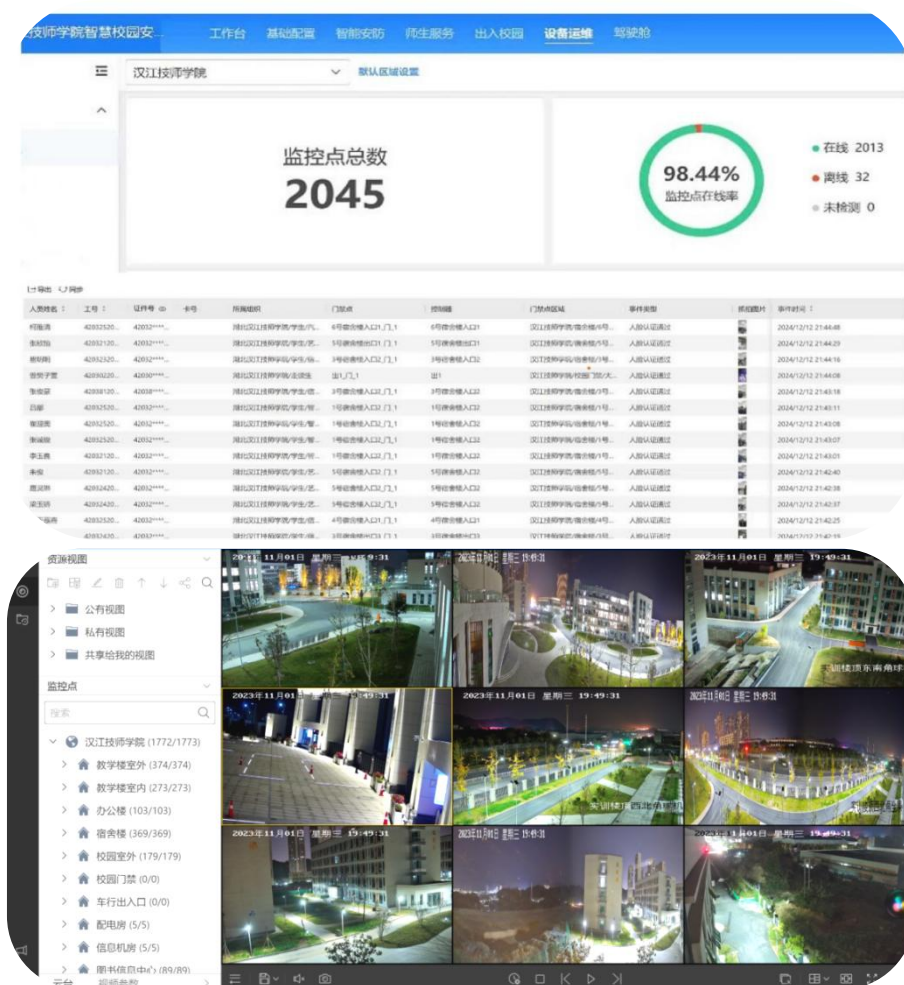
技师学院智慧校园安... 工作台 基础配置 智能安防 师生服务 出入校园 设备运维 驾驶舱

汉江技师学院 默认区域设置

监控点总数
2045

98.44%
监控点在线率

在线 2013
离线 32
未检测 0

| 人员姓名 | 工号 | 证件号 | 卡号 | 所属组织 | 门禁点 | 控制器 | 门禁点区域 | 事件类型 | 抓拍图片 | 事件时间 |
|---|---|---|---|---|---|---|---|---|---|---|
| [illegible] | 42032520... | 42032**** | | 湖北汉江技师学院/学生/... | 6号宿舍楼入口1_门_1 | 6号宿舍楼入口1 | 汉江技师学院/宿舍楼/6号... | 人脸认证通过 | | 2024/12/12 21:44:48 |
| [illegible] | 42032120... | 42032**** | | 湖北汉江技师学院/学生/... | 5号宿舍楼出口1_门_1 | 5号宿舍楼出口1 | 汉江技师学院/宿舍楼/5号... | 人脸认证通过 | | 2024/12/12 21:44:29 |
| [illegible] | 42032320... | 42032**** | | 湖北汉江技师学院/学生/... | 3号宿舍楼入口2_门_1 | 3号宿舍楼入口2 | 汉江技师学院/宿舍楼/3号... | 人脸认证通过 | | 2024/12/12 21:44:16 |
| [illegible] | 42030220... | 42030**** | | 湖北汉江技师学院/走读生 | 出1_门_1 | 出1 | 汉江技师学院/校园门禁/大... | 人脸认证通过 | | 2024/12/12 21:44:08 |
| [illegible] | 42038120... | 42038**** | | 湖北汉江技师学院/学生/... | 3号宿舍楼入口2_门_1 | 3号宿舍楼入口2 | 汉江技师学院/宿舍楼/3号... | 人脸认证通过 | | 2024/12/12 21:43:18 |
| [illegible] | 42032520... | 42032**** | | 湖北汉江技师学院/学生/... | 1号宿舍楼入口2_门_1 | 1号宿舍楼入口2 | 汉江技师学院/宿舍楼/1号... | 人脸认证通过 | | 2024/12/12 21:43:11 |
| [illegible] | 42032520... | 42032**** | | 湖北汉江技师学院/学生/... | 1号宿舍楼入口2_门_1 | 1号宿舍楼入口2 | 汉江技师学院/宿舍楼/1号... | 人脸认证通过 | | 2024/12/12 21:43:08 |
| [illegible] | 42032520... | 42032**** | | 湖北汉江技师学院/学生/... | 1号宿舍楼入口2_门_1 | 1号宿舍楼入口2 | 汉江技师学院/宿舍楼/1号... | 人脸认证通过 | | 2024/12/12 21:43:07 |
| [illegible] | 42032120... | 42032**** | | 湖北汉江技师学院/学生/... | 1号宿舍楼入口2_门_1 | 1号宿舍楼入口2 | 汉江技师学院/宿舍楼/1号... | 人脸认证通过 | | 2024/12/12 21:43:01 |
| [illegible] | 42032120... | 42032**** | | 湖北汉江技师学院/学生/... | 5号宿舍楼入口2_门_1 | 5号宿舍楼入口2 | 汉江技师学院/宿舍楼/5号... | 人脸认证通过 | | 2024/12/12 21:42:40 |
| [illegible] | 42032420... | 42032**** | | 湖北汉江技师学院/学生/... | 5号宿舍楼入口2_门_1 | 5号宿舍楼入口2 | 汉江技师学院/宿舍楼/5号... | 人脸认证通过 | | 2024/12/12 21:42:38 |
| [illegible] | 42032420... | 42032**** | | 湖北汉江技师学院/学生/... | 5号宿舍楼入口2_门_1 | 5号宿舍楼入口2 | 汉江技师学院/宿舍楼/5号... | 人脸认证通过 | | 2024/12/12 21:42:37 |
| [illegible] | 42032520... | 42032**** | | 湖北汉江技师学院/学生/... | 4号宿舍楼入口1_门_1 | 4号宿舍楼入口1 | 汉江技师学院/宿舍楼/4号... | 人脸认证通过 | | 2024/12/12 21:42:25 |

资源视图
公有视图
私有视图
共享给我的视图
监控点
搜索
汉江技师学院 (1772/1773)
教学楼室外 (374/374)
教学楼室内 (273/273)
办公楼 (103/103)
宿舍楼 (369/369)
校园室外 (179/179)
校园门禁 (0/0)
车行出入口 (0/0)
配电房 (5/5)
信息机房 (5/5)
图书信息中心 (89/89)

2023年11月01日 星期三 19:49:31
实训楼顶东南角球
实训楼顶西北角球机